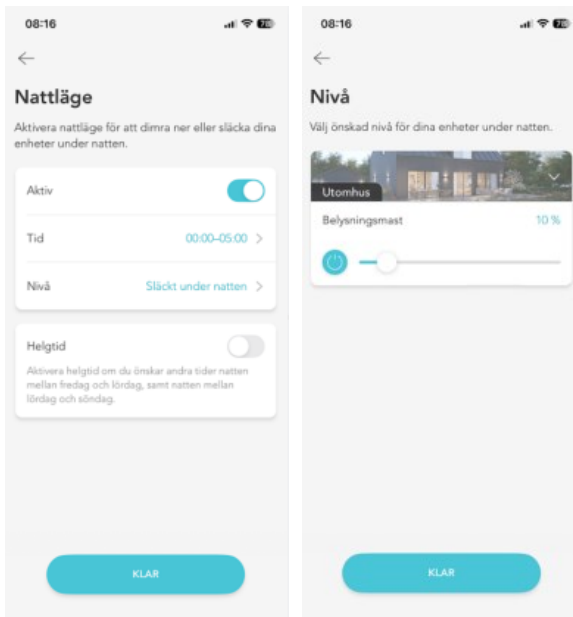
08:16

Nattläge

Aktivera nattläge för att dimra ner eller släcka dina enheter under natten.

Aktiv

Tid 00:00–05:00

Nivå Släckt under natten

Helgtid

Aktivera helgtid om du önskar andra tider natten mellan fredag och lördag, samt natten mellan lördag och söndag.

KLAR

08:16

Nivå

Välj önskad nivå för dina enheter under natten.

Utomhus

Belysningsmast 10 %

KLAR